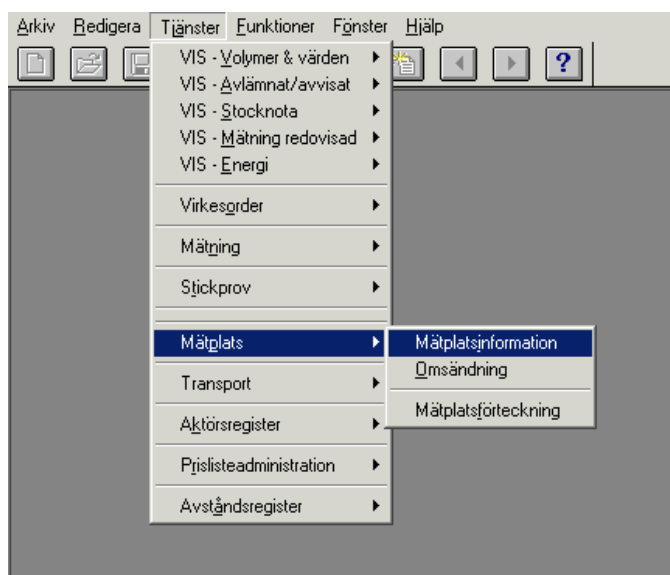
Arkiv Redigera Tjänster Funktioner Fönster Hjälp

?

VIS - Volymer & värden
VIS - Avlämnat/avvisat
VIS - Stocknota
VIS - Mätning redovisad
VIS - Energi

Virkesorder

Mätning

Stickprov

Mätplats

Transport

Aktörsregister

Prislisteadministration

Avståndsregister

Mätplatsinformation
Omsändning

Mätplatsförteckning